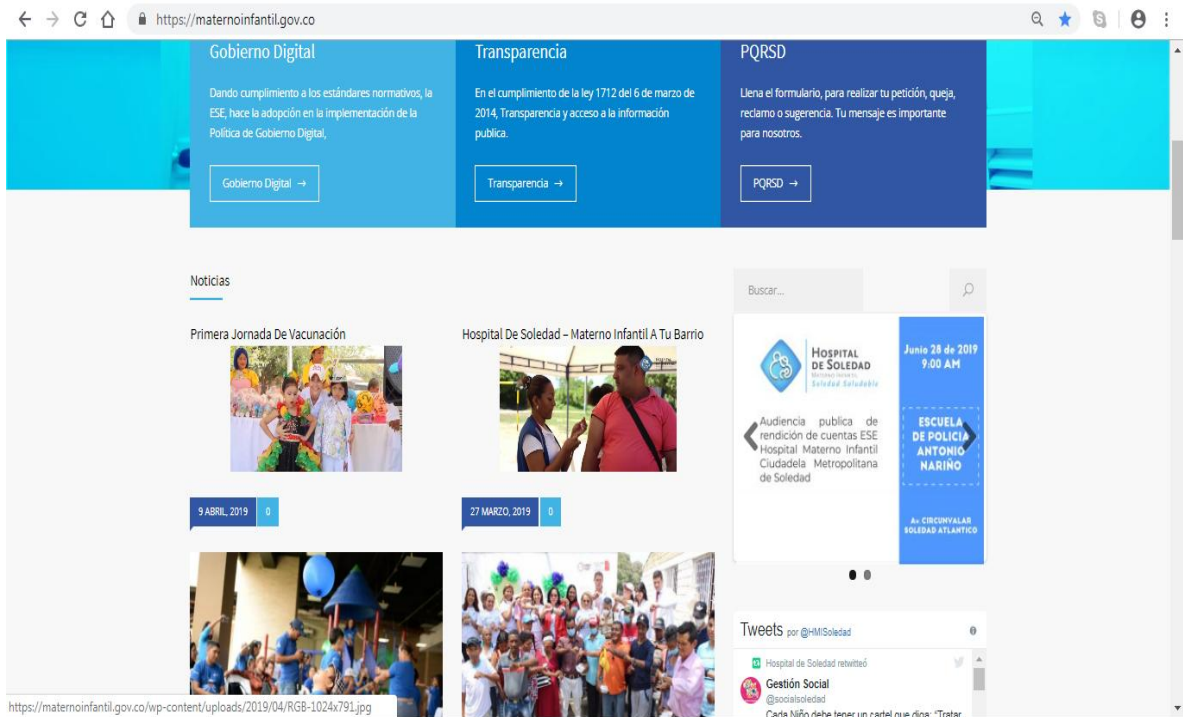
https://maternoinfantil.gov.co

Gobierno Digital

Dando cumplimiento a los estándares normativos, la ESE, hace la adopción en la implementación de la Política de Gobierno Digital,

Gobierno Digital →

Transparencia

En el cumplimiento de la ley 1712 del 6 de marzo de 2014, Transparencia y acceso a la información publica.

Transparencia →

PQRSD

Llena el formulario, para realizar tu petición, queja, reclamo o sugerencia. Tu mensaje es importante para nosotros.

PQRSD →

Noticias

Primera Jornada De Vacunación

9 ABRIL, 2019 0

Hospital De Soledad – Materno Infantil A Tu Barrio

27 MARZO, 2019 0

Buscar...

HOSPITAL DE SOLEDAD
Soledad Saludable

Audiencia publica de rendición de cuentas ESE Hospital Materno Infantil Ciudadela Metropolitana de Soledad

Junio 28 de 2019
9:00 AM

ESCUELA DE POLICIA ANTONIO NARIÑO

Av. CIRCUNVALAR SOLEDAD ATLANTICO

Tweets por @HMISoledad

Hospital de Soledad retwitteó
Gestión Social
@socialsoledad
Cada Niño debe tener un cartel que diga: "Tratar

https://maternoinfantil.gov.co/wp-content/uploads/2019/04/RGB-1024x791.jpg